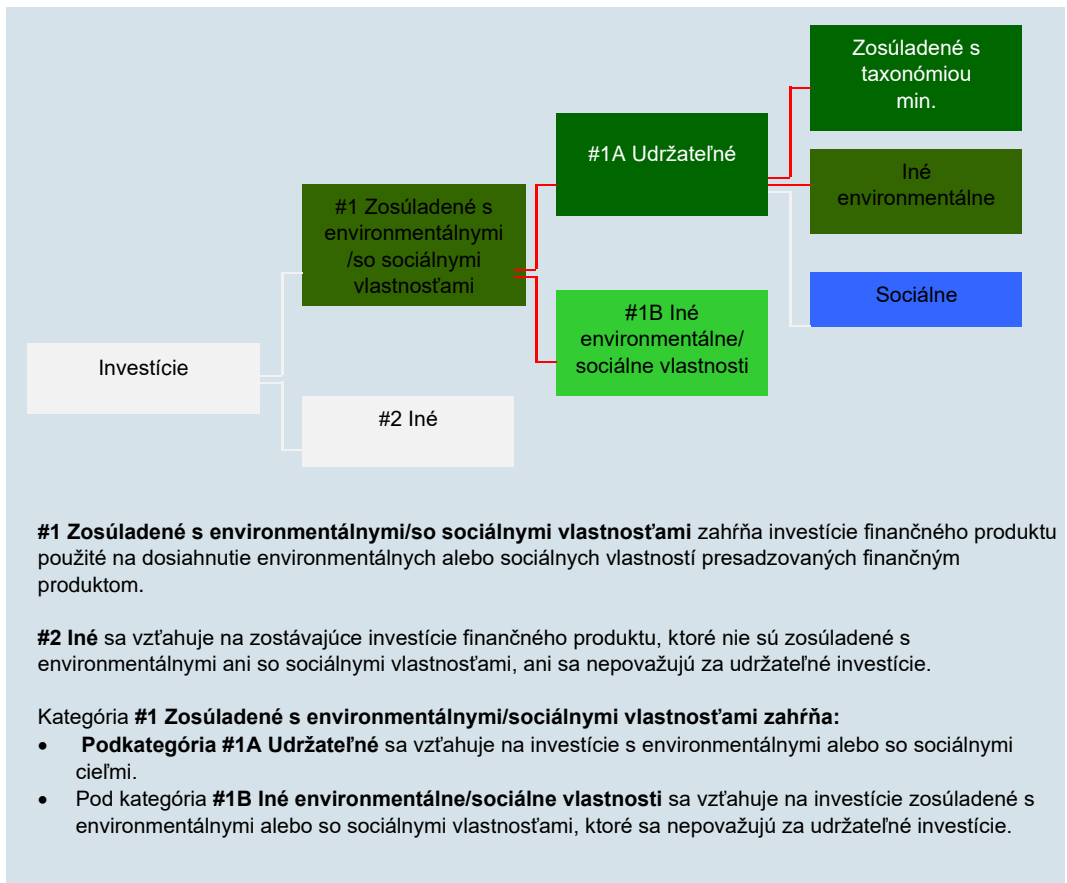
Zosúladené s taxonómiou min.

#1A Udržateľné

Iné environmentálne

#1 Zosúladené s environmentálnymi /so sociálnymi vlastnosťami

Sociálne

Investície

#1B Iné environmentálne/ sociálne vlastnosti

#2 Iné

**#1 Zosúladené s environmentálnymi/so sociálnymi vlastnosťami** zahŕňa investície finančného produktu použité na dosiahnutie environmentálnych alebo sociálnych vlastností presadzovaných finančným produktom.

**#2 Iné** sa vzťahuje na zostávajúce investície finančného produktu, ktoré nie sú zosúladené s environmentálnymi ani so sociálnymi vlastnosťami, ani sa nepovažujú za udržateľné investície.

Kategória **#1 Zosúladené s environmentálnymi/sociálnymi vlastnosťami zahŕňa:**
- **Podkategória #1A Udržateľné** sa vzťahuje na investície s environmentálnymi alebo so sociálnymi cieľmi.
- Pod kategória **#1B Iné environmentálne/sociálne vlastnosti** sa vzťahuje na investície zosúladené s environmentálnymi alebo so sociálnymi vlastnosťami, ktoré sa nepovažujú za udržateľné investície.